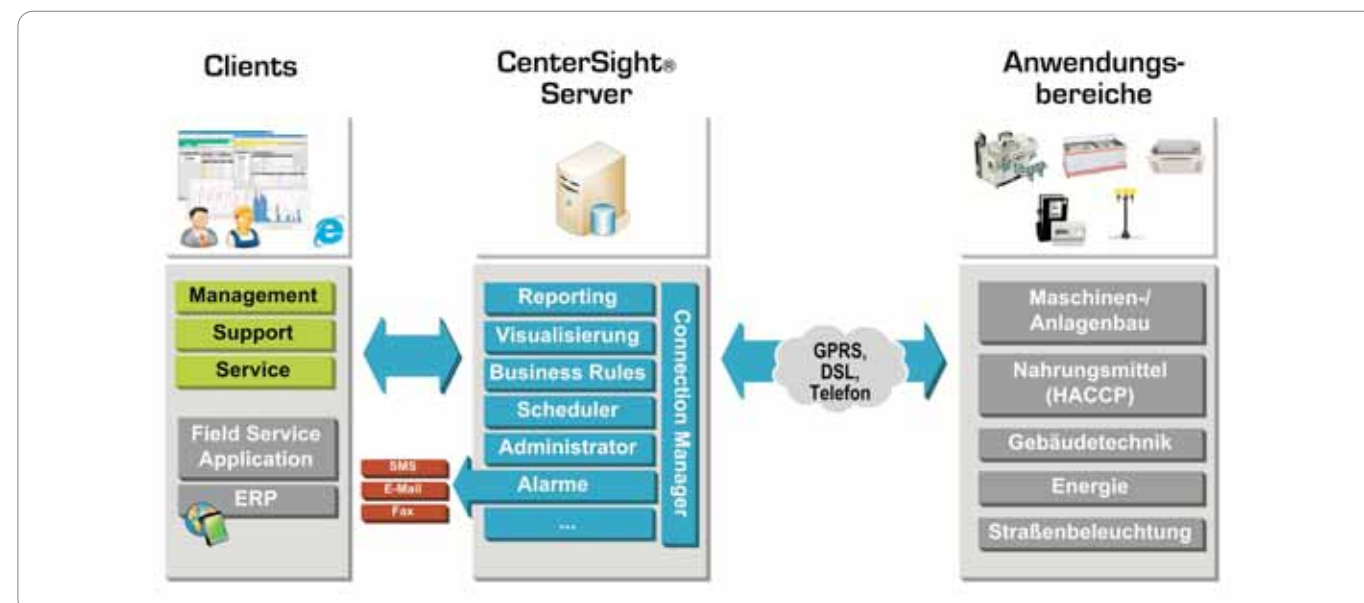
Clients

CenterSight® Server

Anwendungsbereiche

Management
Support
Service

Field Service Application
ERP

Reporting
Visualisierung
Business Rules
Scheduler
Administrator
Alarme
...

Connection Manager

SMS
E-Mail
Fax

GPRS, DSL, Telefon

Maschinen-/ Anlagenbau
Nahrungsmittel (HACCP)
Gebäudetechnik
Energie
Straßenbeleuchtung